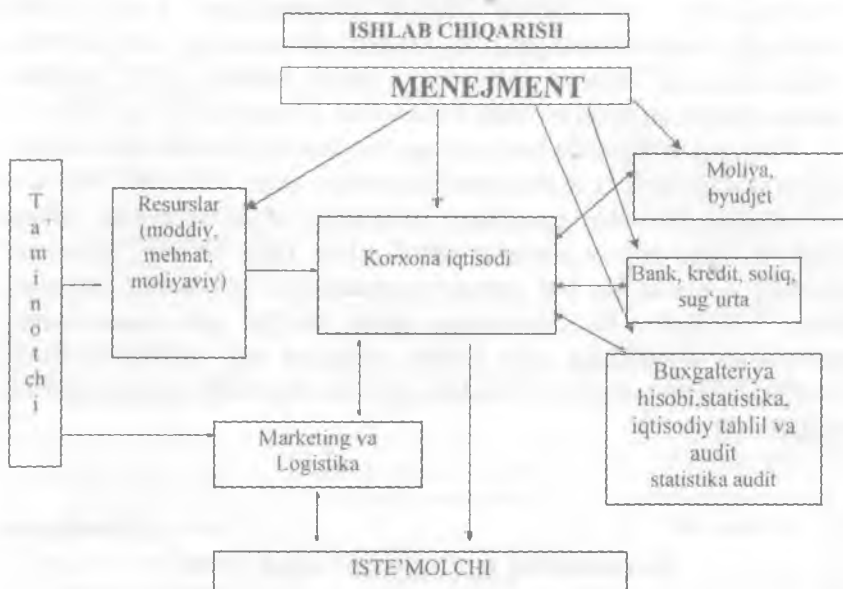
ISHLAB CHIQARISH

MENEJMENT

T
a
'
m
i
n
o
t
ch
i

Resurslar (moddiy, mehnat, moliyaviy)

Korxona iqtisodi

Moliya, byudjet

Bank, kredit, soliq, sug'urta

Buxgalteriya hisobi,statistika, iqtisodiy tahlil va audit statistika audit

Marketing va Logistika

ISTE'MOLCHI